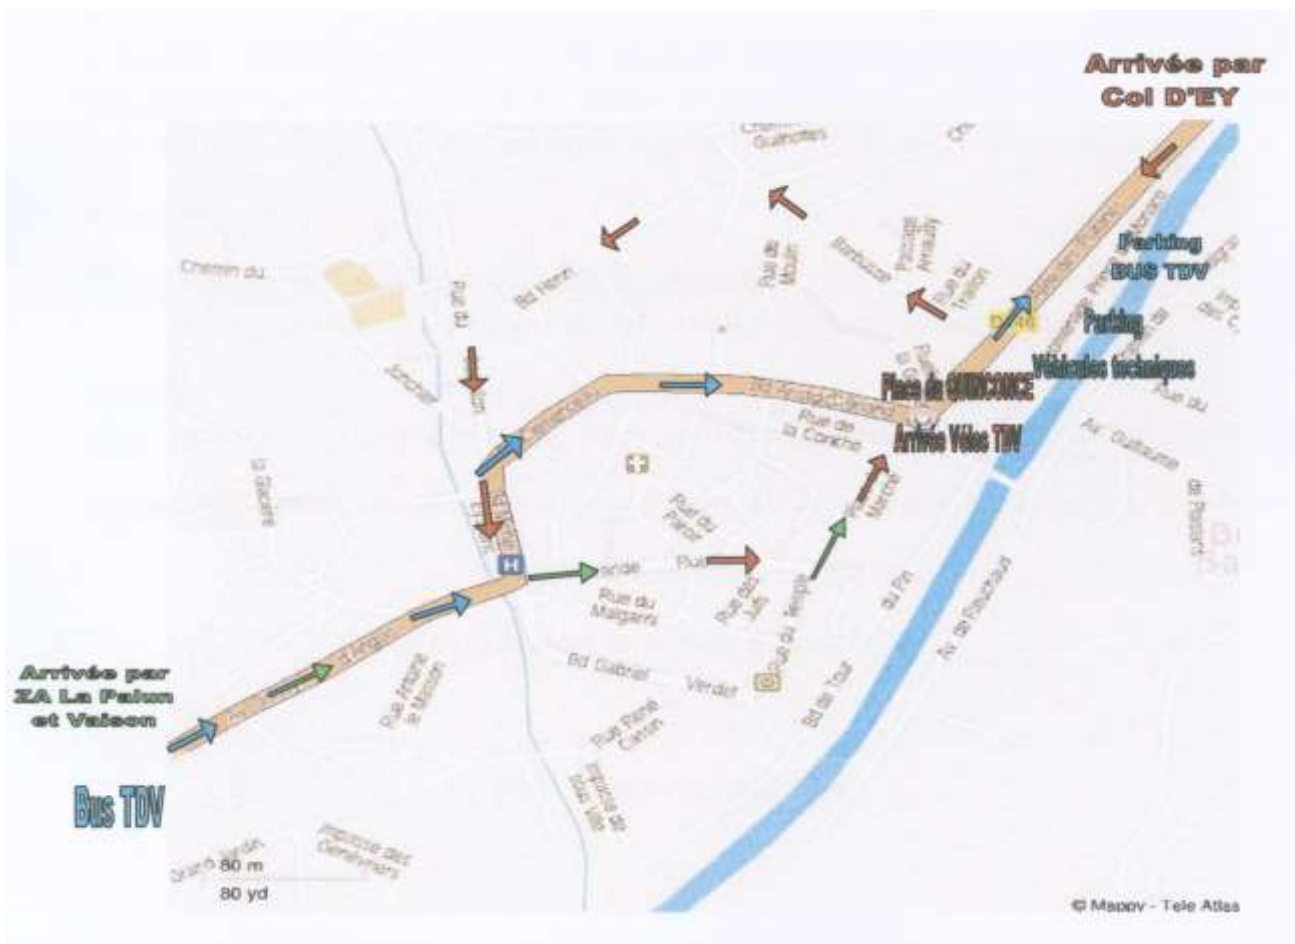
Arrivée par Col D'EY

Parking BUS TDV

Parking Véhicules techniques

Place du QUINCONCE

Arrivée Vélos TDV

Arrivée par ZA La Palun et Vaison

Bus TDV

Chemin du
Rue du
Bd Henri
Rue de Mourn
Impasse
Rue du Trallon
Rue de la Conche
Rue du Parc
Rue
Rue des Juifs
Rue du Malgarni
Rue du Temple
Marché
au Pin
Bd Gabriel Verdet
Rue Antoine le Masson
Rue Rene Cassin
Bd de Tour
Av. de Flauchaud
Av. Guillaume de Poitiers
Impasse des Genévriers
Grand Jardin
la Garde
D 46
Grande

80 m
80 yd

© Mappy - Tele Atlas